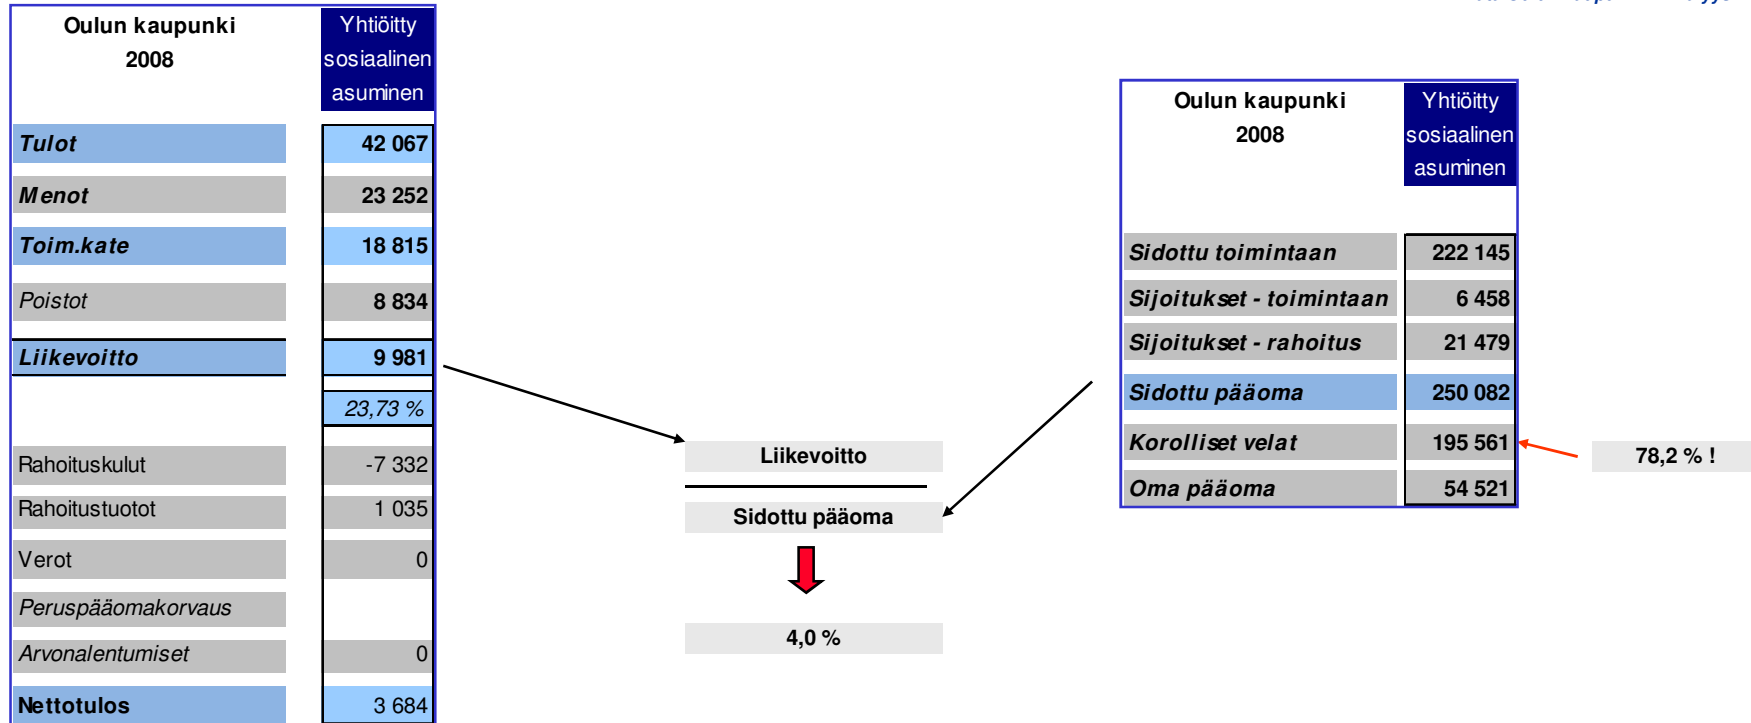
| Oulun kaupunki 2008 | Yhtiöitty sosiaalinen asuminen |
|---|---|
| Tulot | 42 067 |
| Menot | 23 252 |
| Toim.kate | 18 815 |
| Poistot | 8 834 |
| Liikevoitto | 9 981 |
| | 23,73 % |
| Rahoituskulut | -7 332 |
| Rahoitustuotot | 1 035 |
| Verot | 0 |
| Peruspääomakorvaus | |
| Arvonalentumiset | 0 |
| Nettotulos | 3 684 |

Liikevoitto

Sidottu pääoma

4,0 %

| Oulun kaupunki 2008 | Yhtiöitty sosiaalinen asuminen |
|---|---|
| Sidottu toimintaan | 222 145 |
| Sijoitukset - toimintaan | 6 458 |
| Sijoitukset - rahoitus | 21 479 |
| Sidottu pääoma | 250 082 |
| Korolliset velat | 195 561 |
| Oma pääoma | 54 521 |

78,2 % !